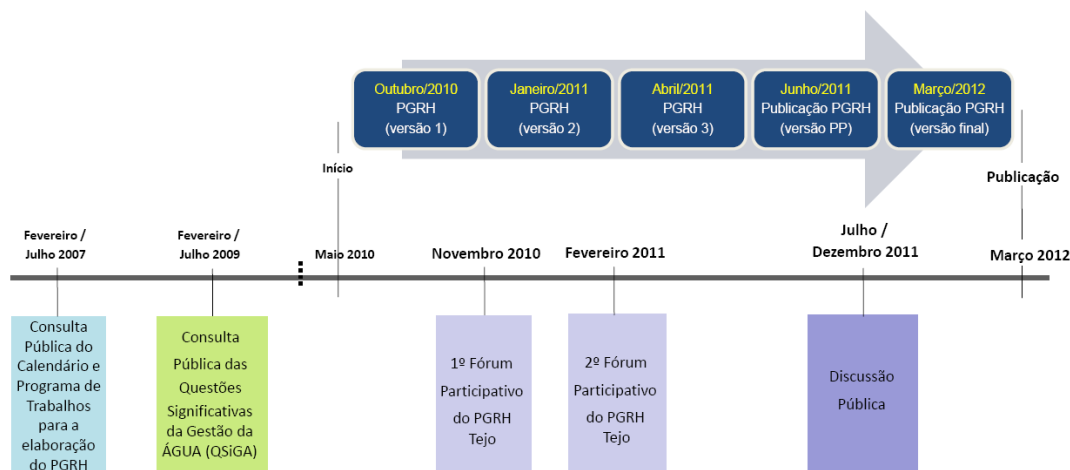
Outubro/2010
PGRH
(versão 1)

Janeiro/2011
PGRH
(versão 2)

Abril/2011
PGRH
(versão 3)

Junho/2011
Publicação PGRH
(versão PP)

Março/2012
Publicação PGRH
(versão final)

Início

Publicação

Fevereiro / Julho 2007

Fevereiro / Julho 2009

Maio 2010

Novembro 2010

Fevereiro 2011

Julho / Dezembro 2011

Março 2012

Consulta Pública do Calendário e Programa de Trabalhos para a elaboração do PGRH

Consulta Pública das Questões Significativas da Gestão da ÁGUA (QSiGA)

1º Fórum Participativo do PGRH Tejo

2º Fórum Participativo do PGRH Tejo

Discussão Pública